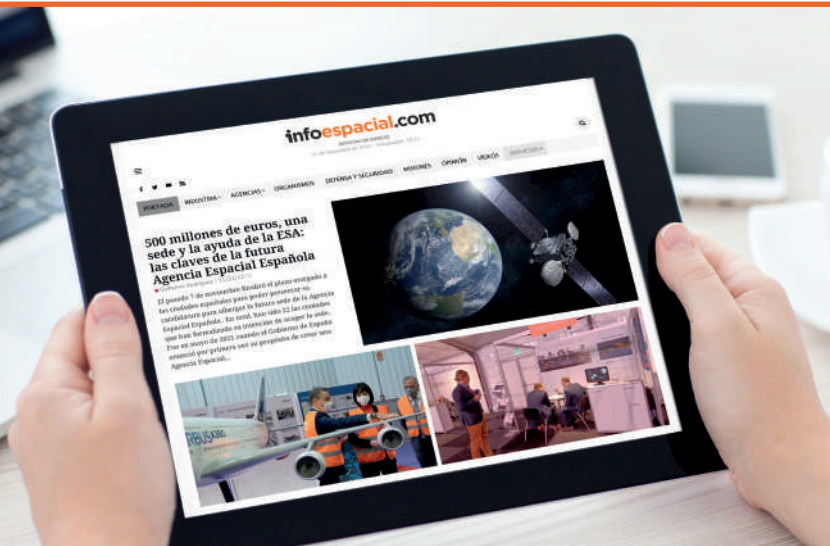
infoespacial.com

PORTADA INDUSTRIA AGENCIAS ORGANISMOS DEFENSA Y SEGURIDAD MISIONES OPINIÓN VÍDEOS

500 millones de euros, una sede y la ayuda de la ESA: las claves de la futura Agencia Espacial Española

El pasado 7 de noviembre finalizó el plazo otorgado a las ciudades españolas para poder presentar su candidatura para albergar la futura sede de la Agencia Espacial Española. En total, han sido 22 las ciudades que han formalizado su intención de acoger la sede. Fue en mayo de 2021 cuando el Gobierno de España anunció por primera vez su propósito de crear una Agencia Espacial...